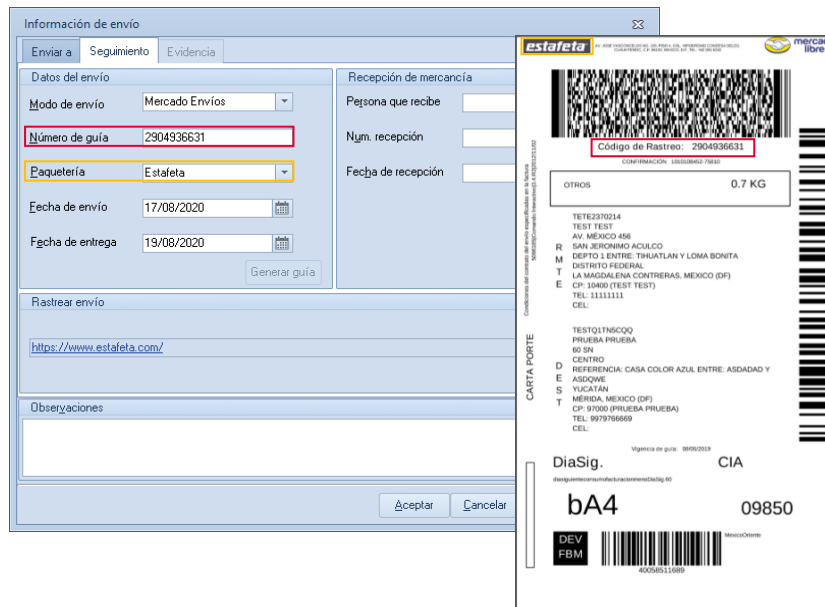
Información de envío

Enviar a | Seguimiento | Evidencia

Datos del envío

Modo de envío: Mercado Envíos

Número de guía: 2904936631

Paquetería: Estafeta

Fecha de envío: 17/08/2020

Fecha de entrega: 19/08/2020

Generar guía

Recepción de mercancía

Persona que recibe

Num. recepción

Fecha de recepción

Rastrear envío

https://www.estafeta.com/

Observaciones

Aceptar | Cancelar

estafeta

mercado libre

Código de Rastreo: 2904936631

CONFIRMACION 10G0186452-75810

OTROS 0.7 KG

R
M
T
E

TETE2370214
TEST TEST
AV. MEXICO 456
SAN JERONIMO ACULCO
DEPTO 1 ENTRE: TIHUATLAN Y LOMA BONITA
DISTRITO FEDERAL
LA MAGDALENA CONTRERAS, MEXICO (DF)
CP: 10400 (TEST TEST)
TEL: 11111111
CEL:

CARTA PORTE

D
E
S
T

TESTQ1TN5CQQ
PRUEBA PRUEBA
60 SN
CENTRO
REFERENCIA: CASA COLOR AZUL ENTRE: ASDADAD Y ASDQWE
YUCATAN
MERIDA, MEXICO (DF)
CP: 97000 (PRUEBA PRUEBA)
TEL: 9979766669
CEL:

Vigencia de guía: 08/08/2019

DiaSig. CIA

bA4 09850

DEV
FBM

MexicoOriente

40058511689